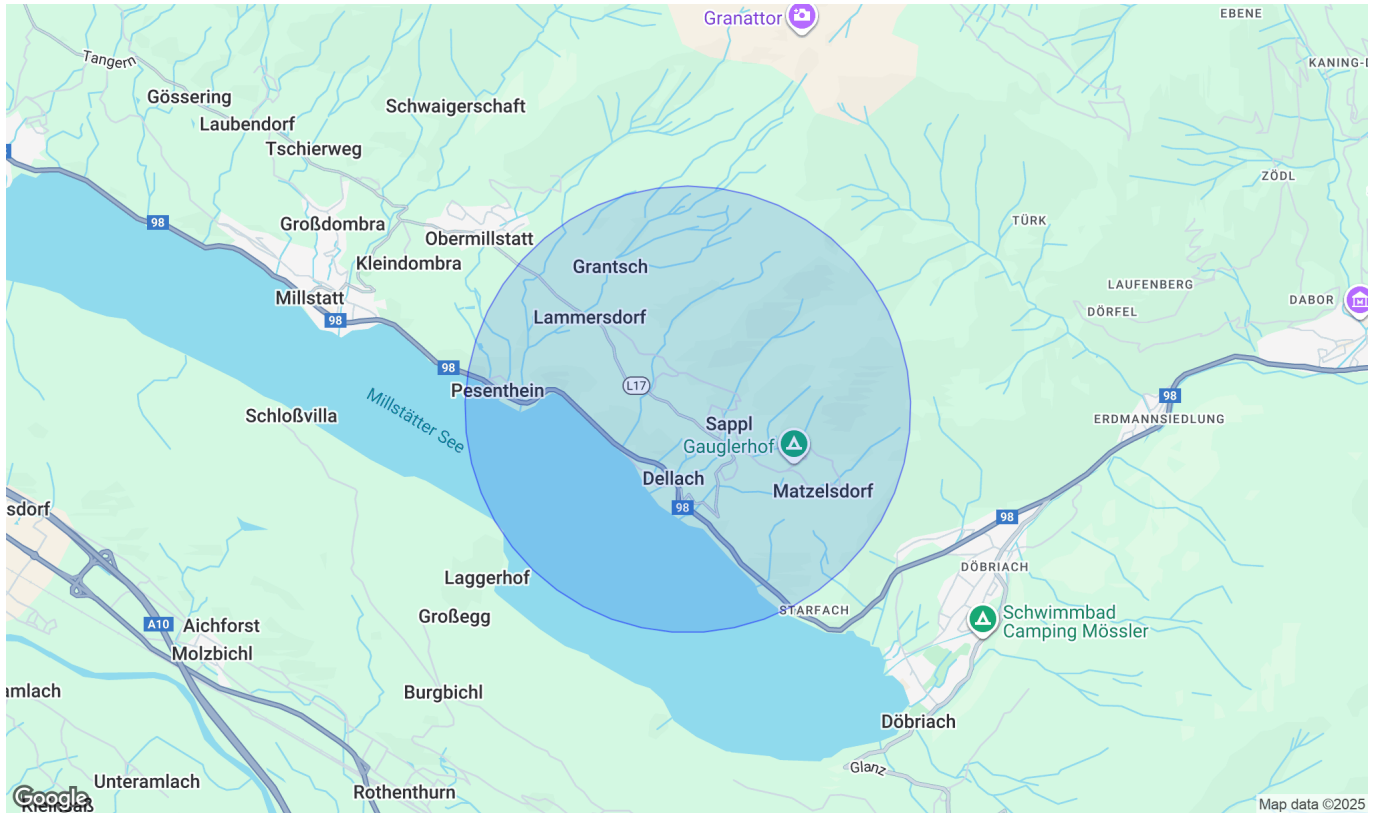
Granattor
EBENE
KANING-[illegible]
Tangern
Gössering
Schwaigerschaft
Laubendorf
Tschierweg
ZÖDL
98
Großdombra
Obermillstatt
TÜRK
Grantsch
Kleindombra
LAUFENBERG
Millstatt
DABOR
98
Lammersdorf
DÖRFEL
98
Pesenthein
L17
98
Millstätter See
Schloßvilla
ERDMANNSIEDLUNG
Sappl
Gauglerhof
Dellach
Matzelsdorf
98
98
sdorf
DÖBRIACH
Laggerhof
STARFACH
Schwimmbad Camping Mössler
Großegg
A10
Aichforst
Molzbichl
amlach
Burgbichl
Döbriach
Glanz
Unteraamlach
Rothenthurn
Google
Map data ©2025